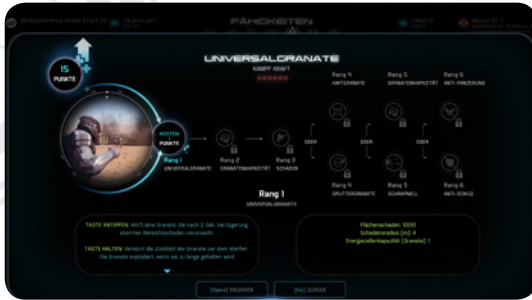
FÄHIGKEITEN

15 PUNKTE

UNIVERSALGRANATE
KAMPF KRAFT

KOSTEN
PUNKTE

Rang 1
UNIVERSALGRANATE

Rang 2
GRANATENKAPAZITÄT

Rang 3
SCHADEN

ODER

Rang 4
HÄRTERANATE

Rang 5
GRANATENKAPAZITÄT

Rang 6
ANTI-PANZERUNG

ODER

ODER

Rang 4
SPLITTERGRANATE

Rang 5
SCHRAPNELL

Rang 6
ANTI-SCHILD

Rang 1
UNIVERSALGRANATE

TASTE ANTIPPEN: Wirft eine Granate, die nach 2 Sek. Verzögerung enormen Bereichsschaden verursacht.

TASTE HALTEN: Verkürzt die Zündzeit der Granate vor dem Werfen. Die Granate explodiert, wenn sie zu lange gehalten wird.

Flächenschaden: 1000
Schadensradius (m): 4
Energiezellenkapazität (Granate): 1

[Space] ERLERNEN

[Esc] ZURÜCK